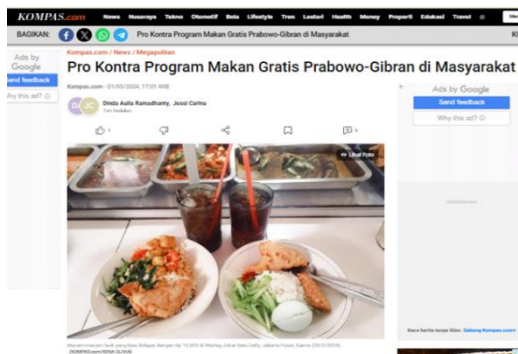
KOMPAS.com News Nusaraya Tekno Otomotif Bola Lifestyle Tren Lestari Health Money Properti Edukasi Travel

BAGIKAN: Pro Kontra Program Makan Gratis Prabowo-Gibran di Masyarakat

Ads by Google
Send feedback
Why this ad?

Kompas.com / News / Megapolitan

Pro Kontra Program Makan Gratis Prabowo-Gibran di Masyarakat

Kompas.com - 01/03/2024, 17:01 WIB

Dinda Aulia Ramadhanty, Jessi Carina
Tim Redaksi

Lihat Foto

Ads by Google
Send feedback
Why this ad?

Advertisement

Baca berita tanpa iklan. Gabung Kompas.com+

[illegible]
KOMPAS.com/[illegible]